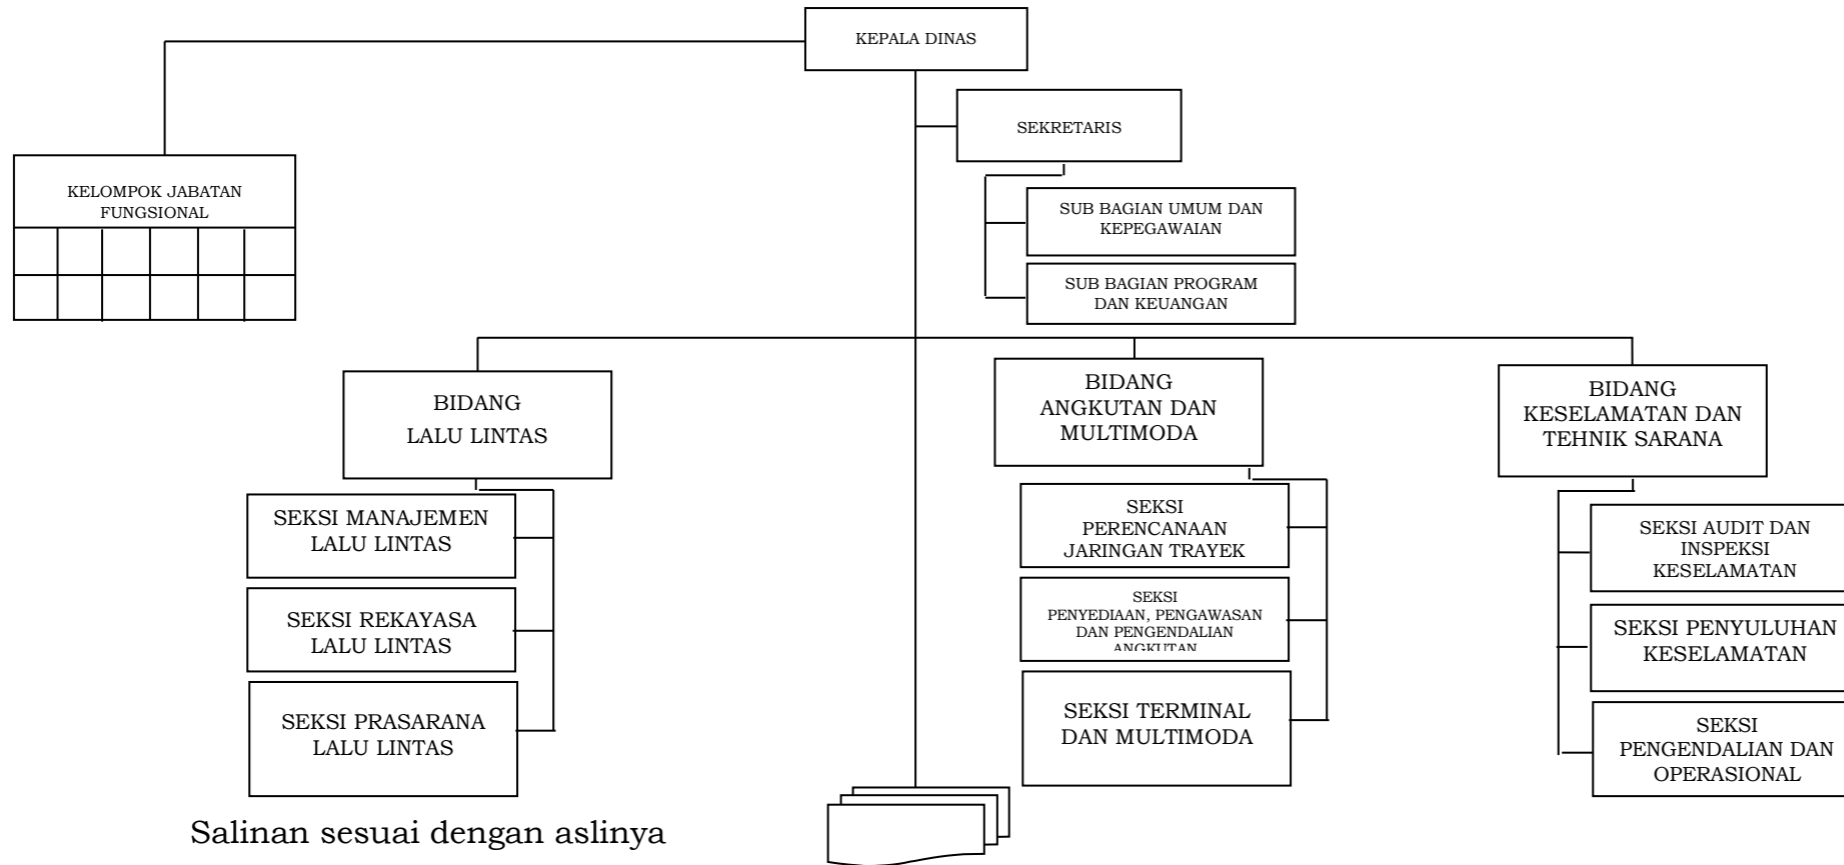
KEPALA DINAS

KELOMPOK JABATAN FUNGSIONAL

SEKRETARIS

SUB BAGIAN UMUM DAN KEPEGAWAIAN

SUB BAGIAN PROGRAM DAN KEUANGAN

BIDANG LALU LINTAS

SEKSI MANAJEMEN LALU LINTAS

SEKSI REKAYASA LALU LINTAS

SEKSI PRASARANA LALU LINTAS

BIDANG ANGKUTAN DAN MULTIMODA

SEKSI PERENCANAAN JARINGAN TRAYEK

SEKSI PENYEDIAAN, PENGAWASAN DAN PENGENDALIAN ANGKUTAN

SEKSI TERMINAL DAN MULTIMODA

BIDANG KESELAMATAN DAN TEHNIK SARANA

SEKSI AUDIT DAN INSPEKSI KESELAMATAN

SEKSI PENYULUHAN KESELAMATAN

SEKSI PENGENDALIAN DAN OPERASIONAL

Salinan sesuai dengan aslinya